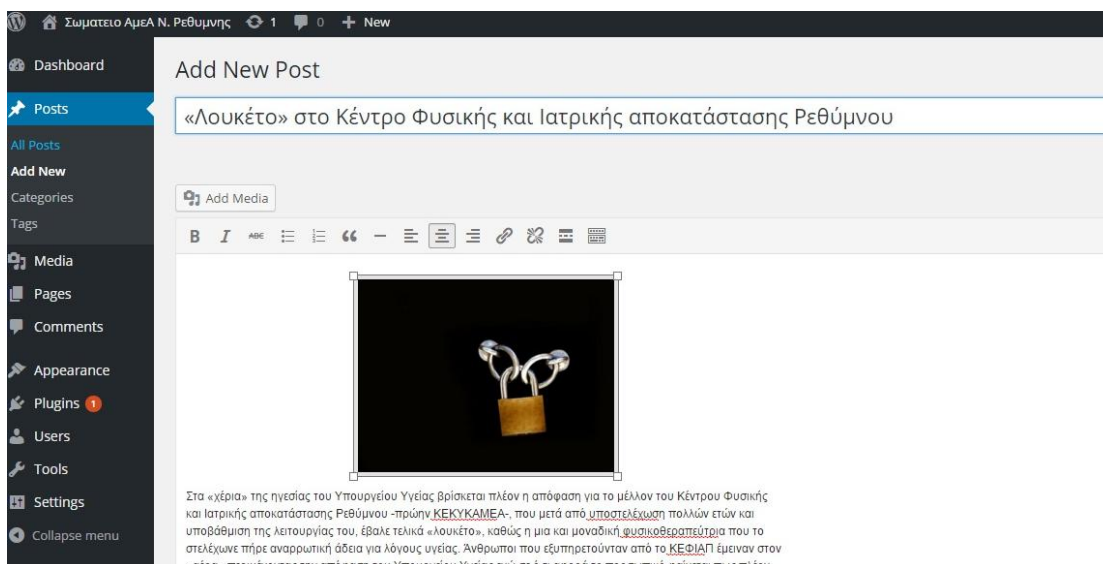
Σωματειο ΑμεΑ Ν. Ρεθυμνης 1 0 + New

Dashboard
Posts
All Posts
Add New
Categories
Tags
Media
Pages
Comments
Appearance
Plugins 1
Users
Tools
Settings
Collapse menu

Add New Post

«Λουκέτο» στο Κέντρο Φυσικής και Ιατρικής αποκατάστασης Ρεθύμνου

Add Media

B I ABC

Στα «χέρια» της ηγεσίας του Υπουργείου Υγείας βρίσκεται πλέον η απόφαση για το μέλλον του Κέντρου Φυσικής και Ιατρικής αποκατάστασης Ρεθύμνου -πρώην ΚΕΚΥΚΑΜΕΑ-, που μετά από υποστελέχωση πολλών ετών και υποβάθμιση της λειτουργίας του, έβαλε τελικά «λουκέτο», καθώς η μια και μοναδική φυσικοθεραπεύτρια που το στελέχωνε πήρε αναρρωτική άδεια για λόγους υγείας. Άνθρωποι που εξυπηρετούνταν από το ΚΕΦΙΑΠ έμειναν στον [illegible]